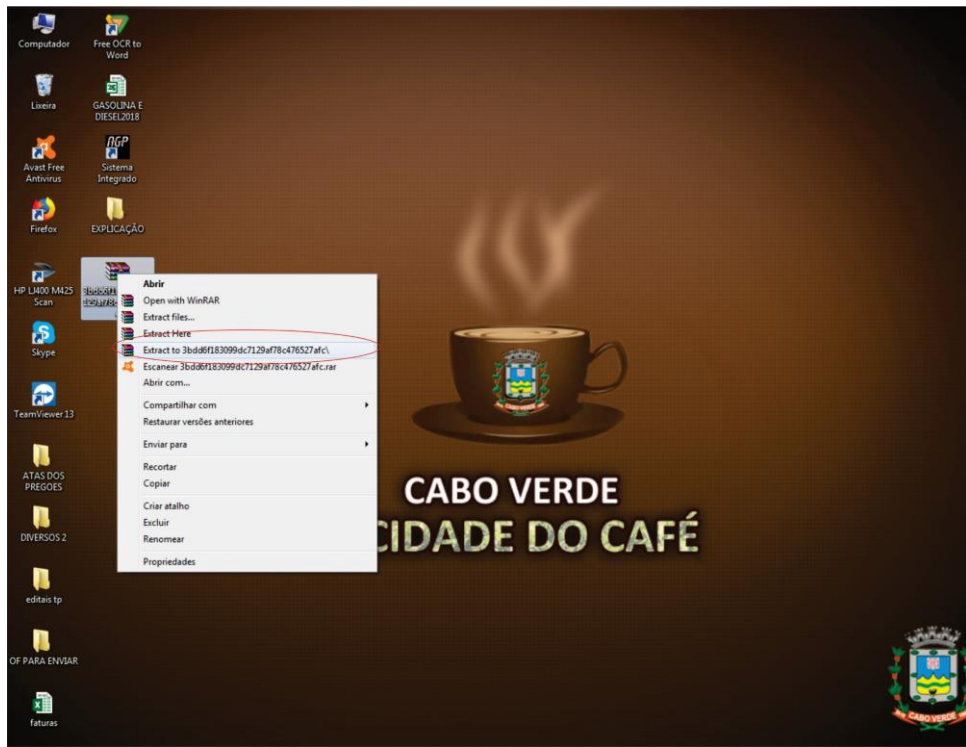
Computador

Free OCR to Word

Lixeira

GASOLINA E DIESEL2018

Avast Free Antivirus

NGP

Sistema Integrado

Firefox

EXPLICAÇÃO

HP LJ400 M425 Scan

3bdd6f1 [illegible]

Skype

TeamViewer 13

ATAS DOS PREGOES

DIVERSOS 2

editais tp

OF PARA ENVIAR

faturas

Abrir
Open with WinRAR
Extract files...
Extract Here
Extract to 3bdd6f183099dc7129af78c476527afc\
Escanear 3bdd6f183099dc7129af78c476527afc.rar
Abrir com...
Compartilhar com
Restaurar versões anteriores
Enviar para
Recortar
Copiar
Criar atalho
Excluir
Renomear
Propriedades

CABO VERDE
CIDADE DO CAFÉ

CABO VERDE

CABO VERDE